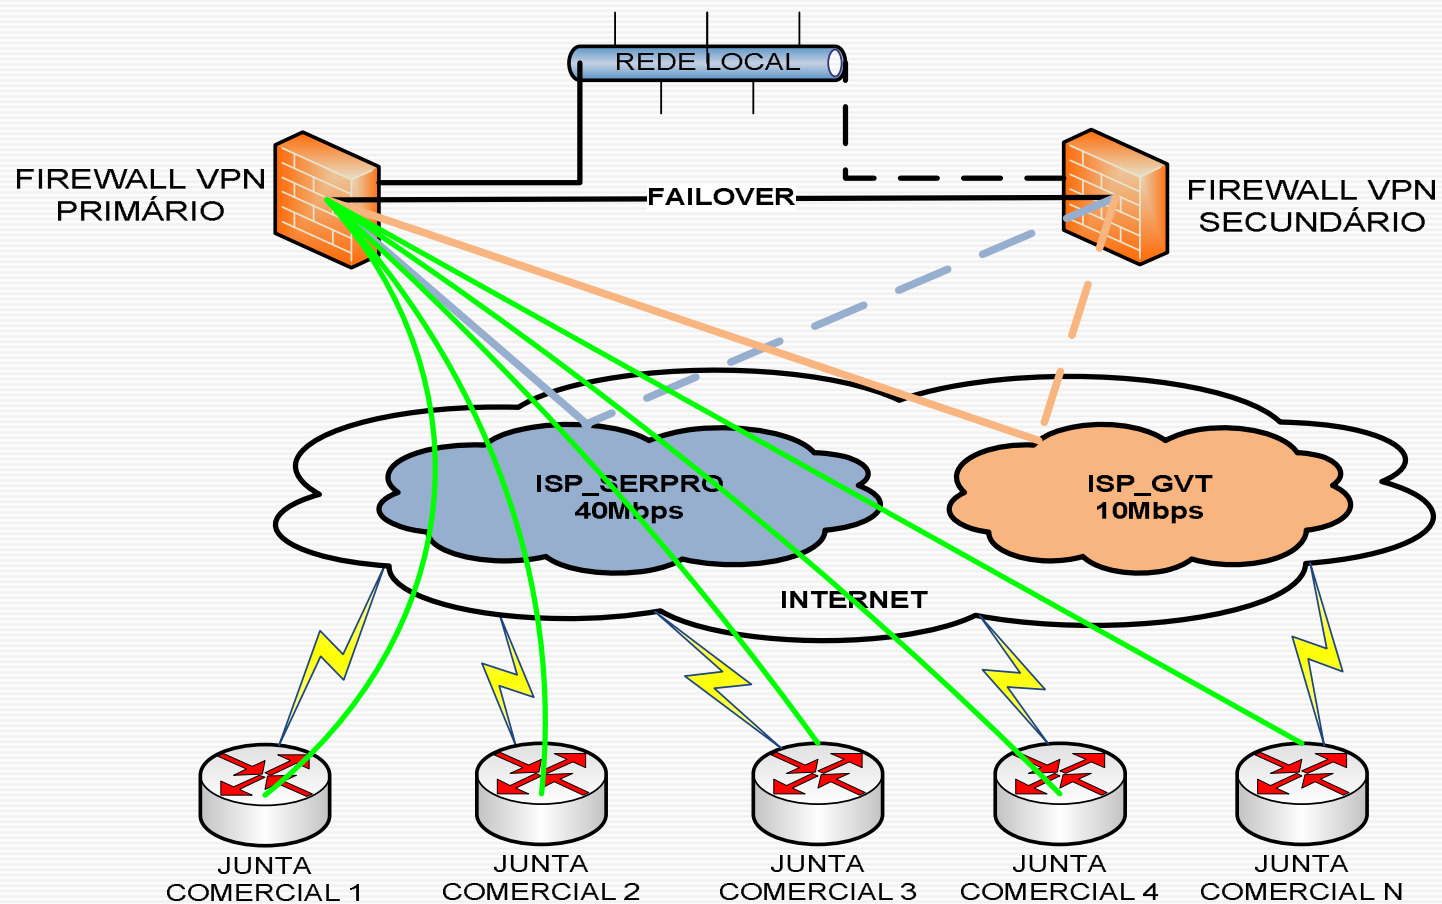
REDE LOCAL

FIREWALL VPN PRIMÁRIO

FAILOVER

FIREWALL VPN SECUNDÁRIO

ISP_SERPRO 40Mbps

ISP_GVT 10Mbps

INTERNET

JUNTA COMERCIAL 1

JUNTA COMERCIAL 2

JUNTA COMERCIAL 3

JUNTA COMERCIAL 4

JUNTA COMERCIAL N